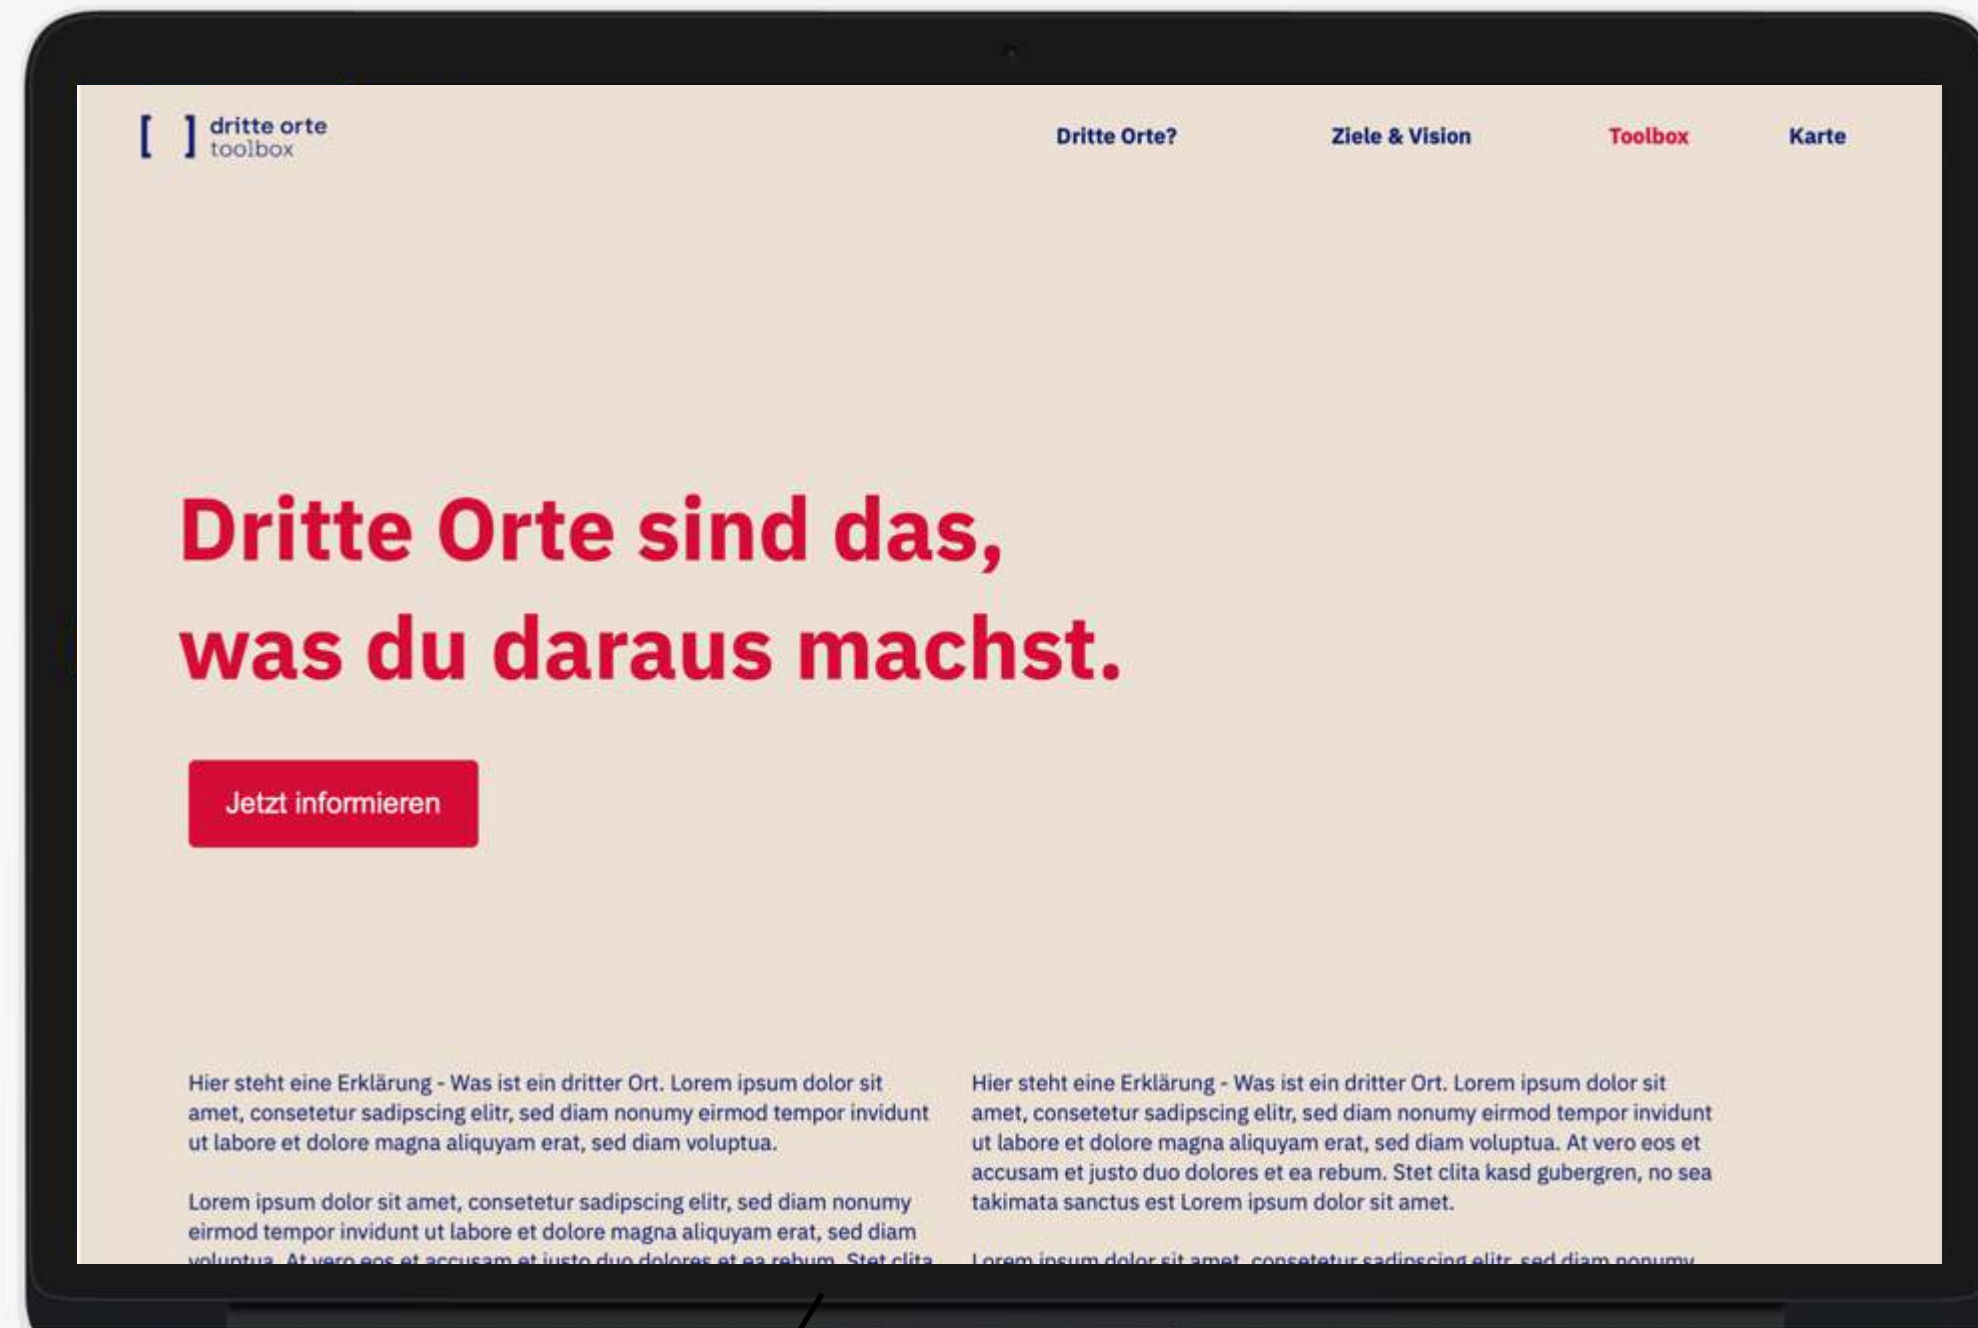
[ ] dritte orte toolbox

Dritte Orte?

Ziele & Vision

Toolbox

Karte

Dritte Orte sind das, was du daraus machst.

Jetzt informieren

Hier steht eine Erklärung - Was ist ein dritter Ort. Lorem ipsum dolor sit amet, consetetur sadipscing elitr, sed diam nonumy eirmod tempor invidunt ut labore et dolore magna aliquyam erat, sed diam voluptua.

Lorem ipsum dolor sit amet, consetetur sadipscing elitr, sed diam nonumy eirmod tempor invidunt ut labore et dolore magna aliquyam erat, sed diam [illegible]

Hier steht eine Erklärung - Was ist ein dritter Ort. Lorem ipsum dolor sit amet, consetetur sadipscing elitr, sed diam nonumy eirmod tempor invidunt ut labore et dolore magna aliquyam erat, sed diam voluptua. At vero eos et accusam et justo duo dolores et ea rebum. Stet clita kasd gubergren, no sea takimata sanctus est Lorem ipsum dolor sit amet.

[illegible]